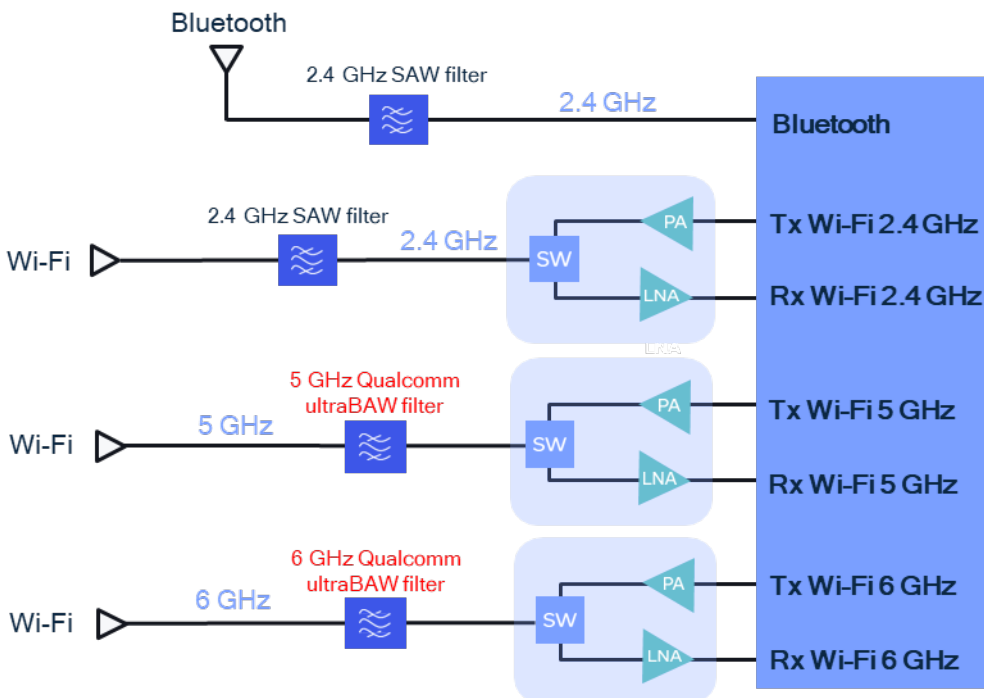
Bluetooth

2.4 GHz SAW filter

2.4 GHz

Bluetooth

2.4 GHz SAW filter

Wi-Fi

2.4 GHz

SW

PA

LNA

Tx Wi-Fi 2.4 GHz

Rx Wi-Fi 2.4 GHz

LNA

5 GHz Qualcomm ultraBAW filter

Wi-Fi

5 GHz

SW

PA

LNA

Tx Wi-Fi 5 GHz

Rx Wi-Fi 5 GHz

6 GHz Qualcomm ultraBAW filter

Wi-Fi

6 GHz

SW

PA

LNA

Tx Wi-Fi 6 GHz

Rx Wi-Fi 6 GHz